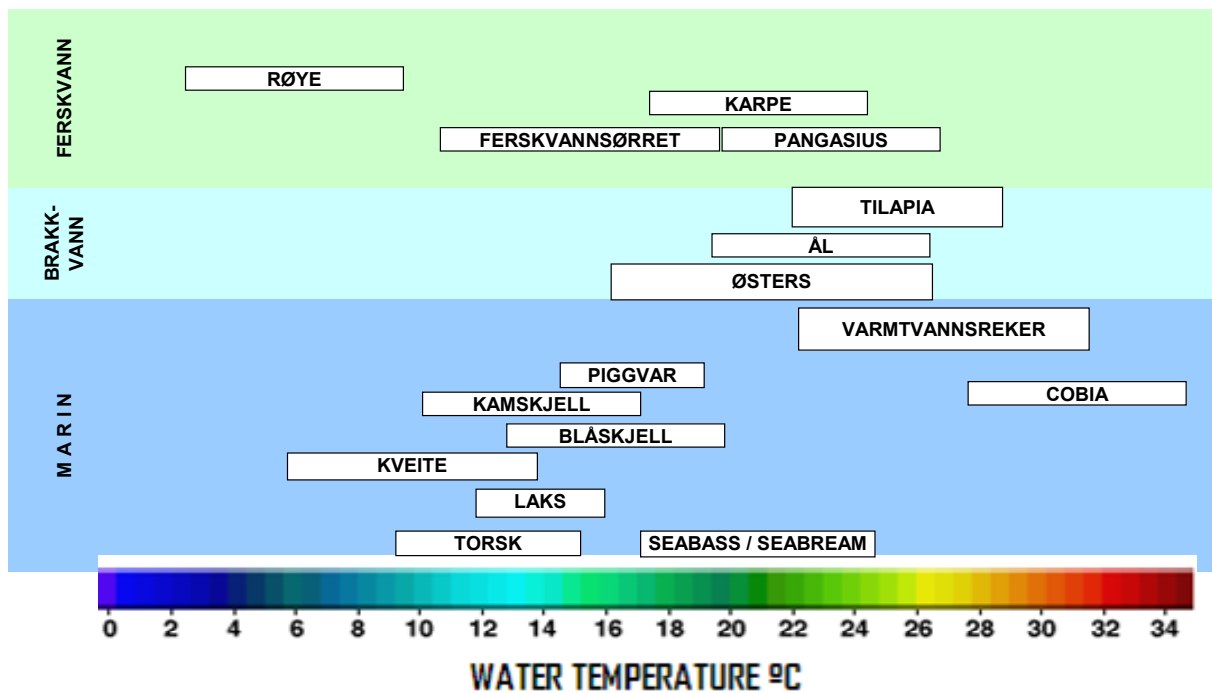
FERSKVANN

RØYE

KARPE

FERSKVANNSØRRET

PANGASIUS

BRAKK-VANN

TILAPIA

ÅL

ØSTERS

MARIN

VARMTVANNSREKER

PIGGVAR

COBIA

KAMSKJELL

BLÅSKJELL

KVEITE

LAKS

TORSK

SEABASS / SEABREAM

0 2 4 6 8 10 12 14 16 18 20 22 24 26 28 30 32 34

WATER TEMPERATURE ºC